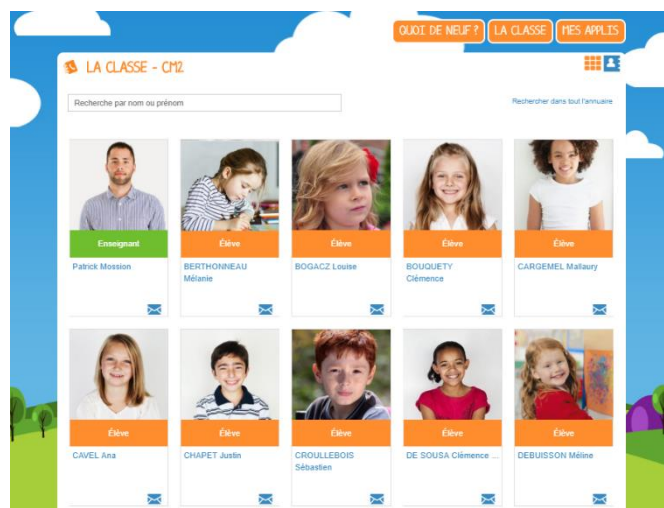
QUOI DE NEUF ? LA CLASSE MES APPLIS

LA CLASSE - CM2

Recherche par nom ou prénom

Rechercher dans tout l'annuaire

Enseignant
Patrick Mossion

Élève
BERTHONNEAU Mélanie

Élève
BOGACZ Louise

Élève
BOUQUETY Clémence

Élève
CARGEMEL Mallaury

Élève
CAVEL Ana

Élève
CHAPET Justin

Élève
CROULLEBOIS Sébastien

Élève
DE SOUSA Clémence ...

Élève
DEBUISSON Méline